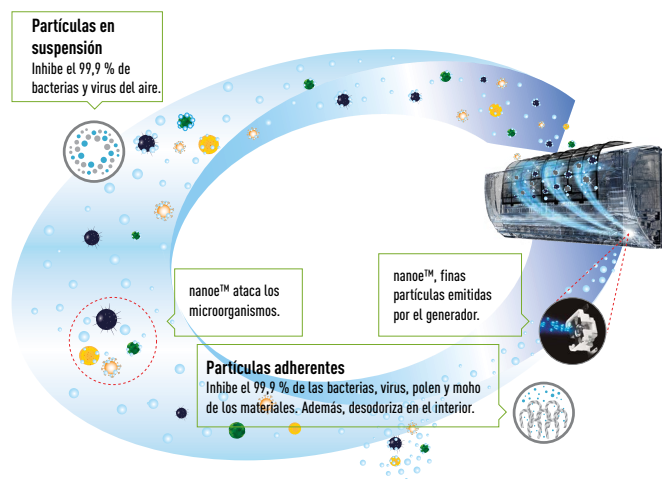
Partículas en suspensión
Inhibe el 99,9 % de bacterias y virus del aire.

nanoe™ ataca los microorganismos.

nanoe™, finas partículas emitidas por el generador.

Partículas adherentes
Inhibe el 99,9 % de las bacterias, virus, polen y moho de los materiales. Además, desodoriza en el interior.